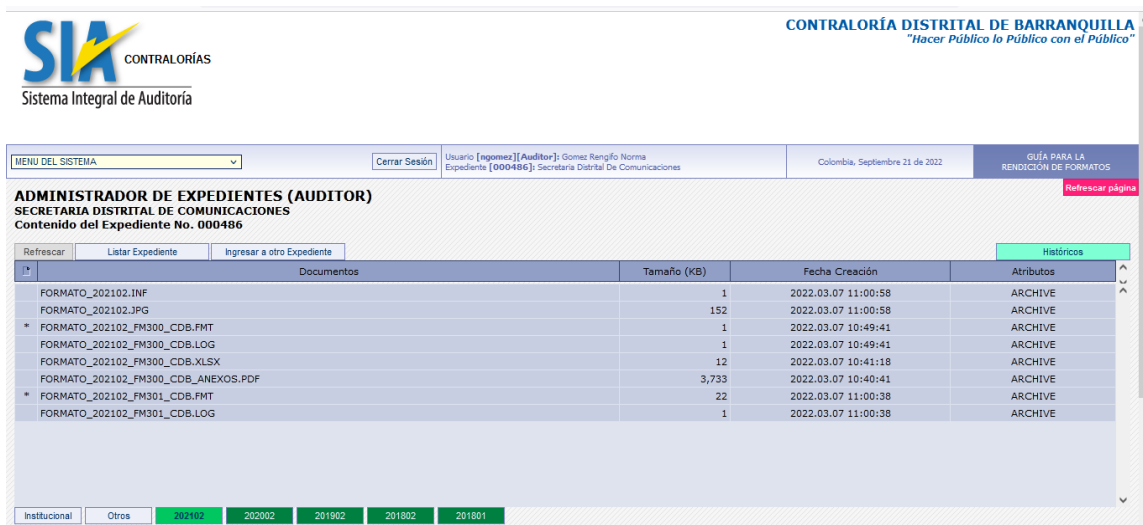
SIA CONTRALORÍAS
Sistema Integral de Auditoría

CONTRALORÍA DISTRITAL DE BARRANQUILLA
"Hacer Público lo Público con el Público"

MENU DEL SISTEMA
Cerrar Sesión
Usuario [ngomez][Auditor]: Gomez Rengifo Norma
Expediente [000486]: Secretaria Distrital De Comunicaciones
Colombia, Septiembre 21 de 2022
GUÍA PARA LA RENDICIÓN DE FORMATOS
Refrescar página

ADMINISTRADOR DE EXPEDIENTES (AUDITOR)
SECRETARIA DISTRITAL DE COMUNICACIONES
Contenido del Expediente No. 000486

Refrescar
Listar Expediente
Ingresar a otro Expediente
Históricos

| | Documentos | Tamaño (KB) | Fecha Creación | Atributos |
|---|---|---|---|---|
| | FORMATO_202102.INF | 1 | 2022.03.07 11:00:58 | ARCHIVE |
| | FORMATO_202102.JPG | 152 | 2022.03.07 11:00:58 | ARCHIVE |
| * | FORMATO_202102_FM300_CDB.FMT | 1 | 2022.03.07 10:49:41 | ARCHIVE |
| | FORMATO_202102_FM300_CDB.LOG | 1 | 2022.03.07 10:49:41 | ARCHIVE |
| | FORMATO_202102_FM300_CDB.XLSX | 12 | 2022.03.07 10:41:18 | ARCHIVE |
| | FORMATO_202102_FM300_CDB_ANEXOS.PDF | 3,733 | 2022.03.07 10:40:41 | ARCHIVE |
| * | FORMATO_202102_FM301_CDB.FMT | 22 | 2022.03.07 11:00:38 | ARCHIVE |
| | FORMATO_202102_FM301_CDB.LOG | 1 | 2022.03.07 11:00:38 | ARCHIVE |

Institucional
Otros
202102
202002
201902
201802
201801